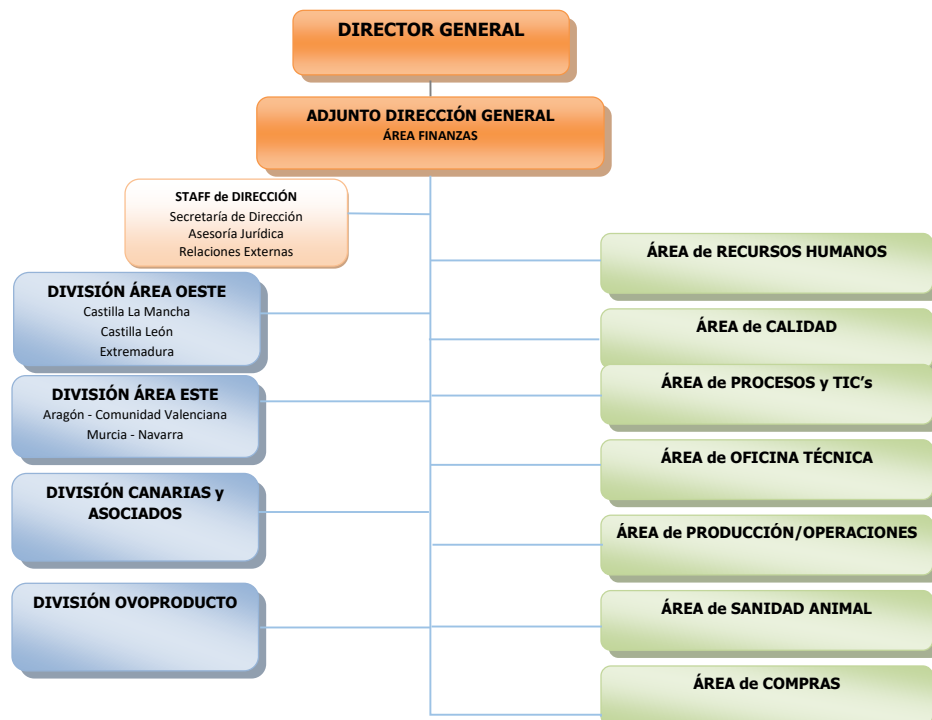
DIRECTOR GENERAL

ADJUNTO DIRECCIÓN GENERAL
ÁREA FINANZAS

STAFF de DIRECCIÓN
Secretaría de Dirección
Asesoría Jurídica
Relaciones Externas

DIVISIÓN ÁREA OESTE
Castilla La Mancha
Castilla León
Extremadura

DIVISIÓN ÁREA ESTE
Aragón - Comunidad Valenciana
Murcia - Navarra

DIVISIÓN CANARIAS y ASOCIADOS

DIVISIÓN OVOPRODUCTO

ÁREA de RECURSOS HUMANOS

ÁREA de CALIDAD

ÁREA de PROCESOS y TIC's

ÁREA de OFICINA TÉCNICA

ÁREA de PRODUCCIÓN/OPERACIONES

ÁREA de SANIDAD ANIMAL

ÁREA de COMPRAS